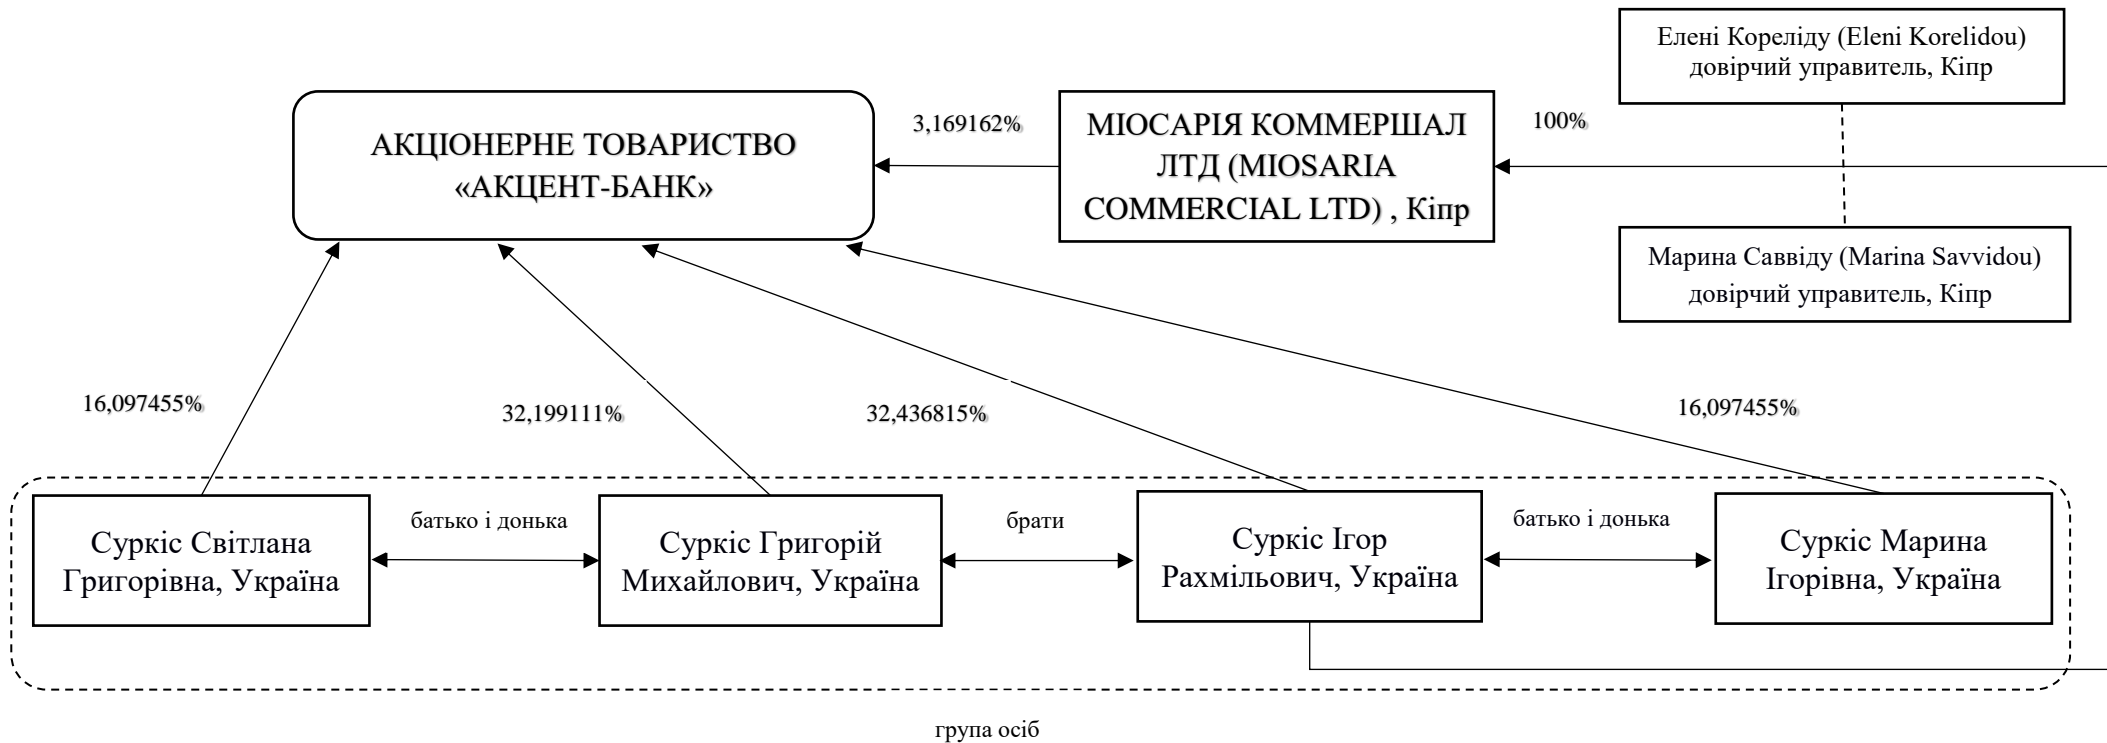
Елені Кореліду (Eleni Korelidou) довірчий управитель, Кіпр

АКЦІОНЕРНЕ ТОВАРИСТВО «АКЦЕНТ-БАНК»

3,169162%

МІОСАРІЯ КОММЕРШАЛ ЛТД (MIOSARIA COMMERCIAL LTD) , Кіпр

100%

Марина Саввіду (Marina Savvidou) довірчий управитель, Кіпр

16,097455%

32,199111%

32,436815%

16,097455%

Суркіс Світлана Григорівна, Україна

батько і донька

Суркіс Григорій Михайлович, Україна

брати

Суркіс Ігор Рахмільович, Україна

батько і донька

Суркіс Марина Ігорівна, Україна

група осіб